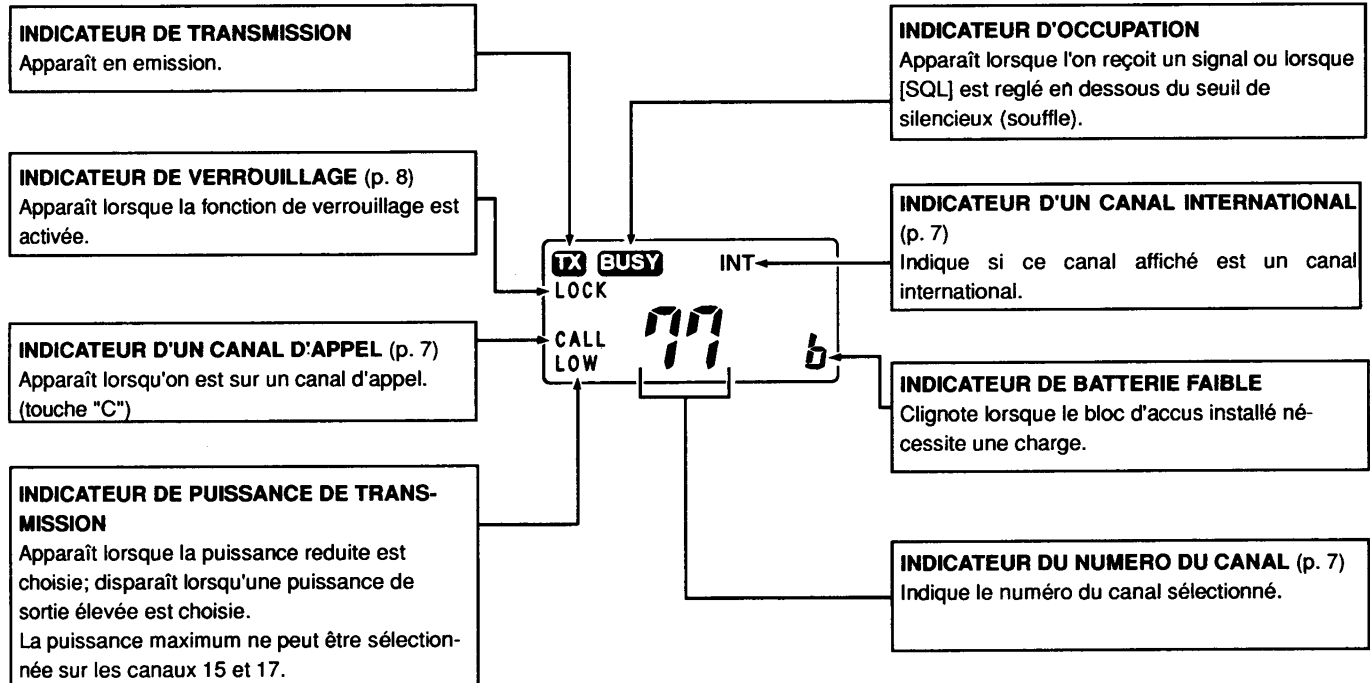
INDICATEUR DE TRANSMISSION
Apparaît en emission.

INDICATEUR DE VERROUILLAGE (p. 8)
Apparaît lorsque la fonction de verrouillage est activée.

INDICATEUR D'UN CANAL D'APPEL (p. 7)
Apparaît lorsqu'on est sur un canal d'appel. (touche "C")

INDICATEUR DE PUISSANCE DE TRANSMISSION
Apparaît lorsque la puissance reduite est choisie; disparaît lorsqu'une puissance de sortie élevée est choisie.
La puissance maximum ne peut être sélectionnée sur les canaux 15 et 17.

TX BUSY INT
LOCK
CALL
LOW
77
b

INDICATEUR D'OCCUPATION
Apparaît lorsque l'on reçoit un signal ou lorsque [SQL] est reglé en dessous du seuil de silencieux (souffle).

INDICATEUR D'UN CANAL INTERNATIONAL (p. 7)
Indique si ce canal affiché est un canal international.

INDICATEUR DE BATTERIE FAIBLE
Clignote lorsque le bloc d'accus installé nécessite une charge.

INDICATEUR DU NUMERO DU CANAL (p. 7)
Indique le numéro du canal sélectionné.